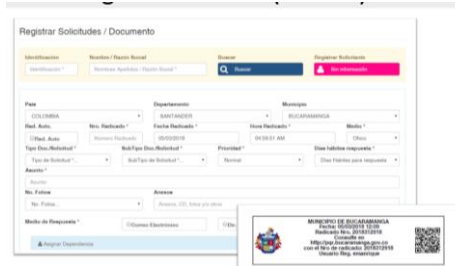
Registrar Solicitudes / Documento

Identificación
Identificación *
Nombre / Razon Social
Nombres Apellidos / Razón Social *
Buscar
Buscar
Registrar Solicitante
Sin información

País
COLOMBIA
Departamento
SANTANDER
Municipio
BUCARAMANGA
Rad. Auto.
Rad. Auto
Nro. Radicado *
Numero Radicado
Fecha Radicado *
05/03/2018
Hora Radicado *
04:59:01 AM
Medio *
Oficio
Tipo Doc./Solicitud *
Tipo de Solicitud *...
SubTipo Doc./Solicitud *
SubTipo de Solicitud *...
Prioridad *
Normal
Días hábiles respuesta *
Días Hábiles para respuesta
Asunto *
Asunto
No. Folios
No. Folios...
Anexos
Anexos, CD, Hoja y/o otros
Medio de Respuesta *
Correo Electrónico
De
Asignar Dependencia

MUNICIPIO DE BUCARAMANGA
Fecha: 05/03/2018 12:09
Radicado Nro. 20181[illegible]
Consulte en:
http://pqr.bucaramanga.gov.co
con el Nro de radicado: 20181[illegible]
Usuario Reg. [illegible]